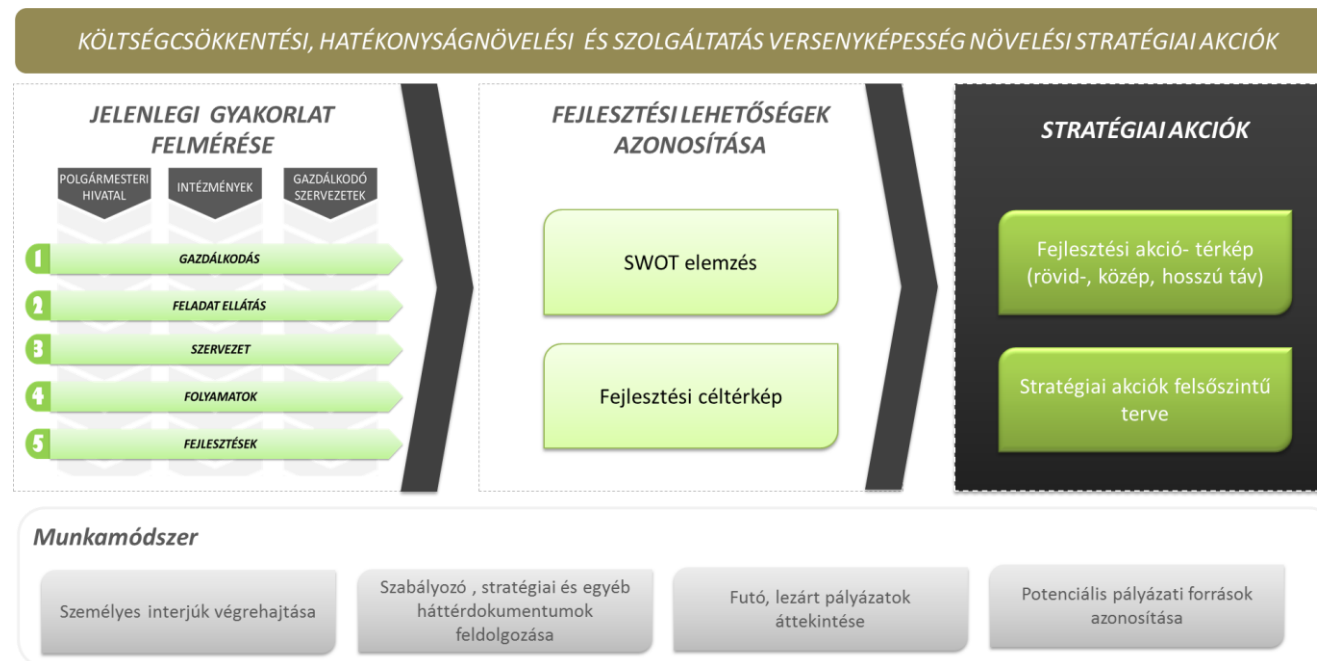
KÖLTSÉGCSÖKKENTÉSI, HATÉKONYSÁGNÖVELÉSI ÉS SZOLGÁLTATÁS VERSENYKÉPESSÉG NÖVELÉSI STRATÉGIAI AKCIÓK

JELENLEGI GYAKORLAT FELMÉRÉSE

POLGÁRMESTERI HIVATAL

INTÉZMÉNYEK

GAZDÁLKODÓ SZERVEZETEK

1 GAZDÁLKODÁS

2 FELADAT ELLÁTÁS

3 SZERVEZET

4 FOLYAMATOK

5 FEJLESZTÉSEK

FEJLESZTÉSI LEHETŐSÉGEK AZONOSÍTÁSA

SWOT elemzés

Fejlesztési céltérkép

STRATÉGIAI AKCIÓK

Fejlesztési akció- térkép (rövid-, közép, hosszú táv)

Stratégiai akciók felsőszintű terve

Munkamódszer

Személyes interjúk végrehajtása

Szabályozó , stratégiai és egyéb háttérdokumentumok feldolgozása

Futó, lezárt pályázatok áttekintése

Potenciális pályázati források azonosítása